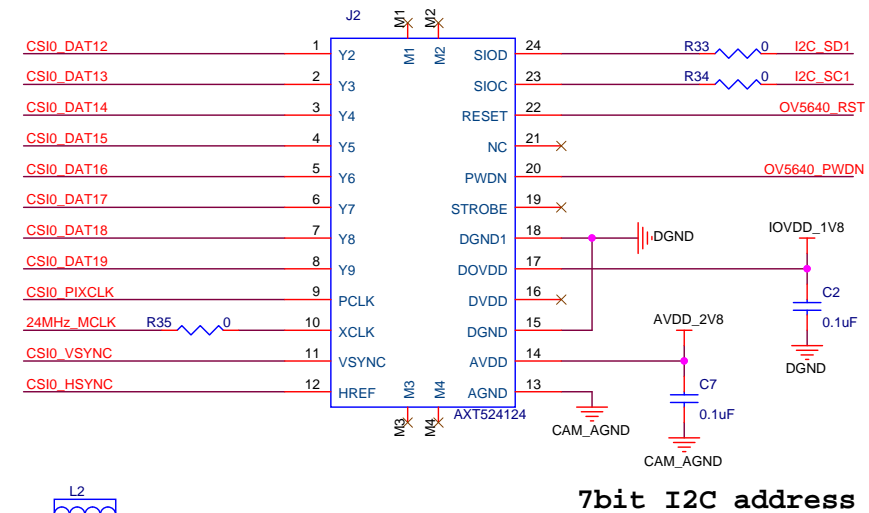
J2
M1 M2
CSI0_DAT12 1 Y2
CSI0_DAT13 2 Y3
CSI0_DAT14 3 Y4
CSI0_DAT15 4 Y5
CSI0_DAT16 5 Y6
CSI0_DAT17 6 Y7
CSI0_DAT18 7 Y8
CSI0_DAT19 8 Y9
CSI0_PIXCLK 9 PCLK
24MHz_MCLK R35 0 10 XCLK
CSI0_VSYNC 11 VSYNC
CSI0_HSYNC 12 HREF
M1 M2
SIOD 24 R33 0 I2C_SD1
SIOC 23 R34 0 I2C_SC1
RESET 22 OV5640_RST
NC 21
PWDN 20 OV5640_PWDN
STROBE 19
DGND1 18 DGND
DOVDD 17
DVDD 16
DGND 15
AVDD 14
AGND 13
M3 M4
AXT524124
M3 M4
IOVDD_1V8
C2
0.1uF
DGND
AVDD_2V8
C7
0.1uF
CAM_AGND
CAM_AGND
L2
7bit I2C address